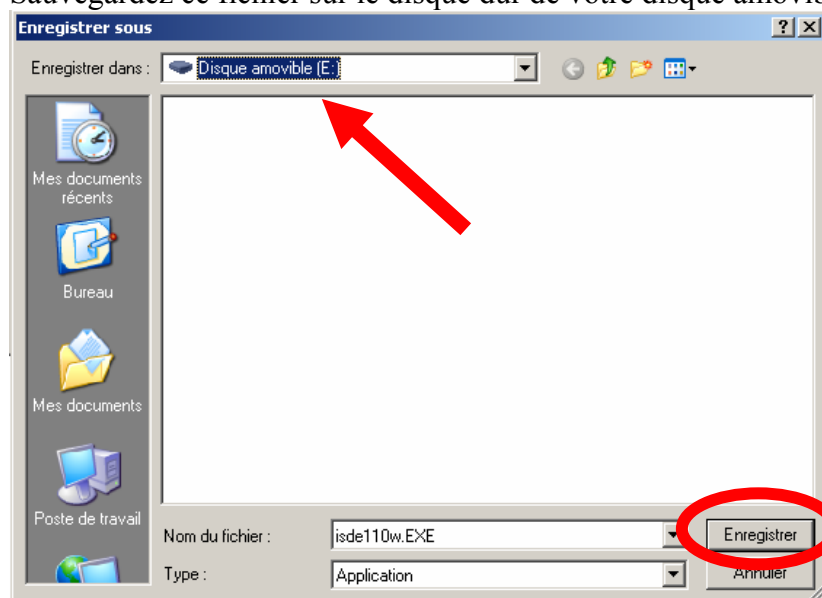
Sauvegardez ce fichier sur le disque dur de votre disque amovib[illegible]

Enregistrer sous

? X

Enregistrer dans : Disque amovible (E:)

Mes documents récents

Bureau

Mes documents

Poste de travail

Nom du fichier : isde110w.EXE

Enregistrer

Type : Application

Annuler